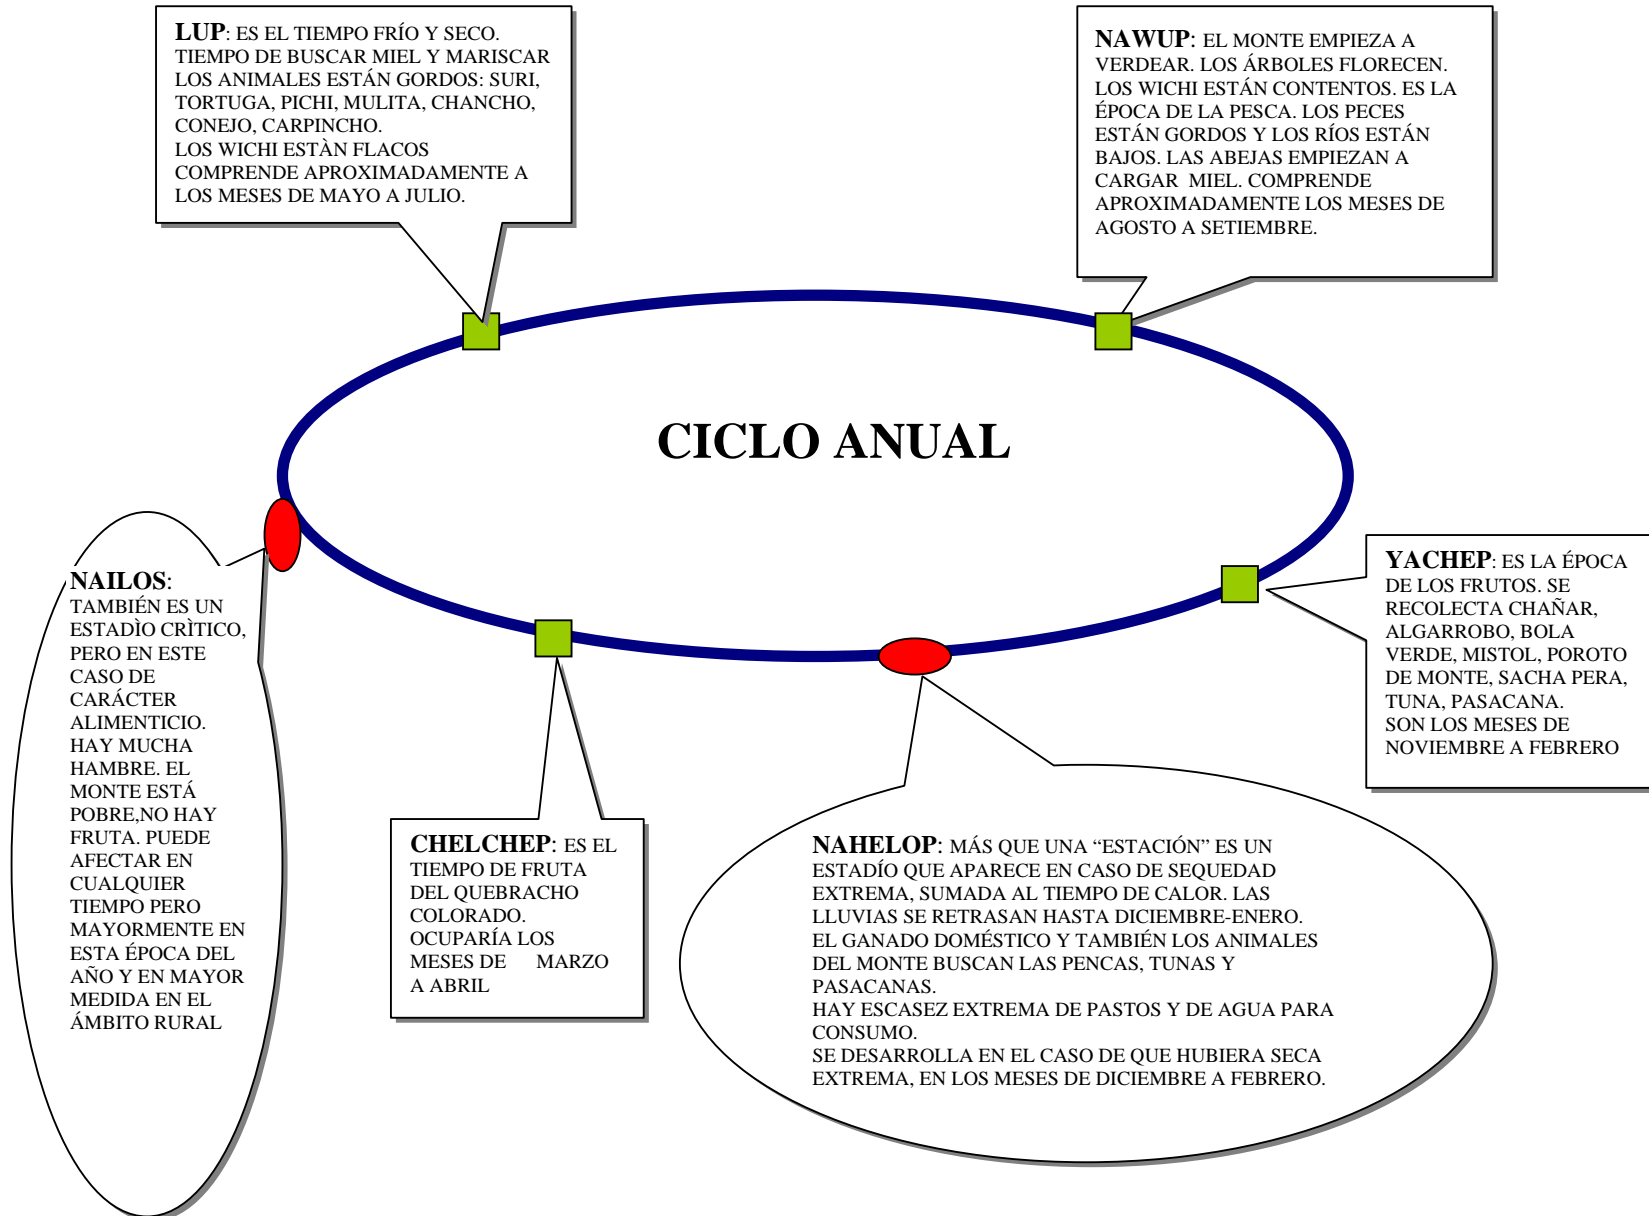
LUP: ES EL TIEMPO FRÍO Y SECO. TIEMPO DE BUSCAR MIEL Y MARISCAR LOS ANIMALES ESTÁN GORDOS: SURI, TORTUGA, PICHI, MULITA, CHANCHO, CONEJO, CARPINCHO.
LOS WICHI ESTÀN FLACOS
COMPRENDE APROXIMADAMENTE A LOS MESES DE MAYO A JULIO.

NAWUP: EL MONTE EMPIEZA A VERDEAR. LOS ÁRBOLES FLORECEN. LOS WICHI ESTÁN CONTENTOS. ES LA ÉPOCA DE LA PESCA. LOS PECES ESTÁN GORDOS Y LOS RÍOS ESTÁN BAJOS. LAS ABEJAS EMPIEZAN A CARGAR MIEL. COMPRENDE APROXIMADAMENTE LOS MESES DE AGOSTO A SETIEMBRE.

CICLO ANUAL

NAILOS: TAMBIÉN ES UN ESTADÌO CRÌTICO, PERO EN ESTE CASO DE CARÁCTER ALIMENTICIO. HAY MUCHA HAMBRE. EL MONTE ESTÁ POBRE,NO HAY FRUTA. PUEDE AFECTAR EN CUALQUIER TIEMPO PERO MAYORMENTE EN ESTA ÉPOCA DEL AÑO Y EN MAYOR MEDIDA EN EL ÁMBITO RURAL

YACHEP: ES LA ÉPOCA DE LOS FRUTOS. SE RECOLECTA CHAÑAR, ALGARROBO, BOLA VERDE, MISTOL, POROTO DE MONTE, SACHA PERA, TUNA, PASACANA.
SON LOS MESES DE NOVIEMBRE A FEBRERO

CHELCHEP: ES EL TIEMPO DE FRUTA DEL QUEBRACHO COLORADO. OCUPARÍA LOS MESES DE MARZO A ABRIL

NAHELOP: MÁS QUE UNA “ESTACIÓN” ES UN ESTADÍO QUE APARECE EN CASO DE SEQUEDAD EXTREMA, SUMADA AL TIEMPO DE CALOR. LAS LLUVIAS SE RETRASAN HASTA DICIEMBRE-ENERO.
EL GANADO DOMÉSTICO Y TAMBIÉN LOS ANIMALES DEL MONTE BUSCAN LAS PENCAS, TUNAS Y PASACANAS.
HAY ESCASEZ EXTREMA DE PASTOS Y DE AGUA PARA CONSUMO.
SE DESARROLLA EN EL CASO DE QUE HUBIERA SECA EXTREMA, EN LOS MESES DE DICIEMBRE A FEBRERO.